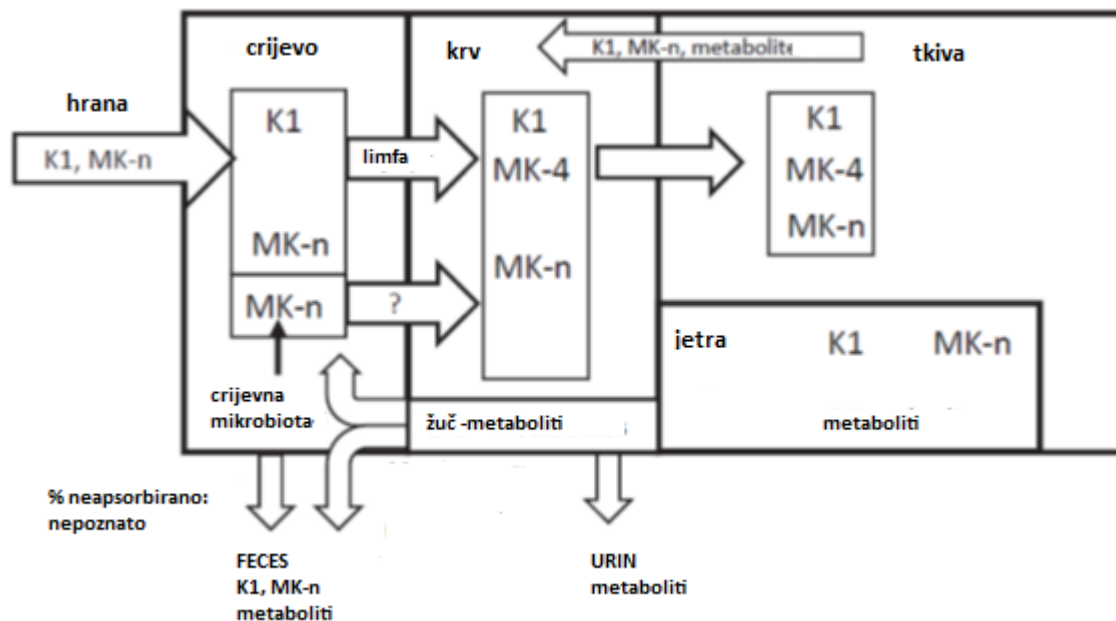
crijevo

krv

K1, MK-n, metabolite

tkiva

hrana

K1, MK-n

K1

MK-n

MK-n

limfa

?

K1

MK-4

MK-n

K1

MK-4

MK-n

jetra

K1

MK-n

metaboliti

crijevna mikrobiota

žuč -metaboliti

% neapsorbirano: nepoznato

FECES
K1, MK-n
metaboliti

URIN
metaboliti